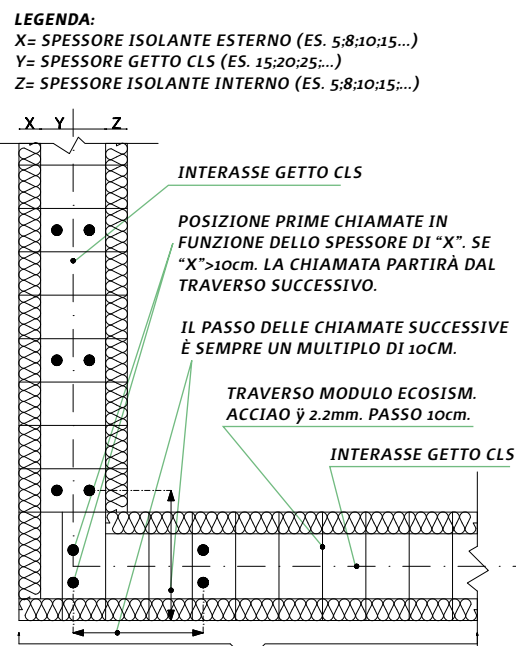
LEGENDA:
X= SPESSORE ISOLANTE ESTERNO (ES. 5;8;10;15...)
Y= SPESSORE GETTO CLS (ES. 15;20;25;...)
Z= SPESSORE ISOLANTE INTERNO (ES. 5;8;10;15;...)

X Y Z

INTERASSE GETTO CLS

POSIZIONE PRIME CHIAMATE IN FUNZIONE DELLO SPESSORE DI "X". SE "X">10cm. LA CHIAMATA PARTIRÀ DAL TRAVERSO SUCCESSIVO.

IL PASSO DELLE CHIAMATE SUCCESSIVE È SEMPRE UN MULTIPLO DI 10CM.

TRAVERSO MODULO ECOSISM. ACCIAO ÿ 2.2mm. PASSO 10cm.

INTERASSE GETTO CLS